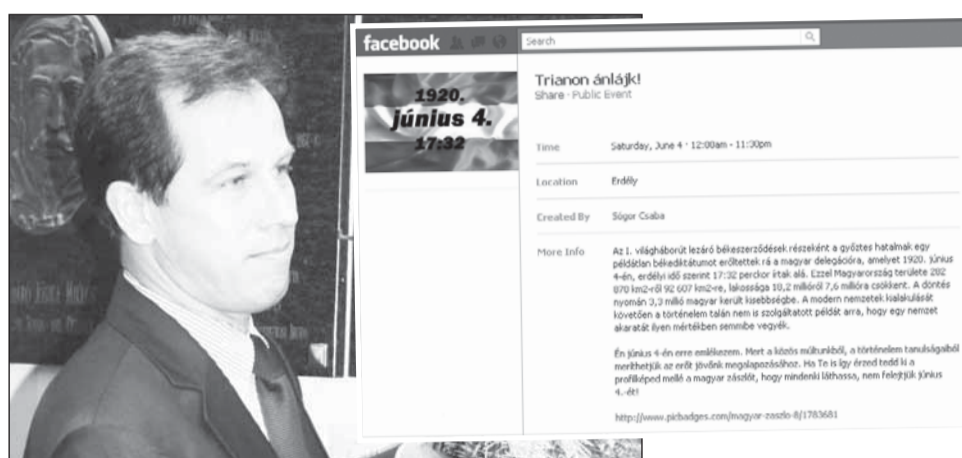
facebook

Search

1920. június 4. 17:32

Trianon ánlájk!
Share · Public Event

Time Saturday, June 4 · 12:00am - 11:30pm

Location Erdély

Created By Sógor Csaba

More Info Az I. világháborút lezáró békeszerződések részeként a győztes hatalmak egy példátlan békediktátumot erőltettek rá a magyar delegációra, amelyet 1920. június 4-én, erdélyi idő szerint 17:32 perckor írtak alá. Ezzel Magyarország területe 282 870 km2-ről 92 607 km2-re, lakossága 18,2 millióról 7,6 millióra csökkent. A döntés nyomán 3,3 millió magyar került kisebbségbe. A modern nemzetek kialakulását követően a történelem talán nem is szolgáltatott példát arra, hogy egy nemzet akaratát ilyen mértékben semmibe vegyék.

Én június 4-én erre emlékezem. Mert a közös múltunkból, a történelem tanulságaiból meríthetjük az erőt jövőnk megalapozásához. Ha Te is így érzed tedd ki a profilképed mellé a magyar zászlót, hogy mindenki láthassa, nem felejtjük június 4.-ét!

http://www.picbadges.com/magyar-zaszlo-8/1783681